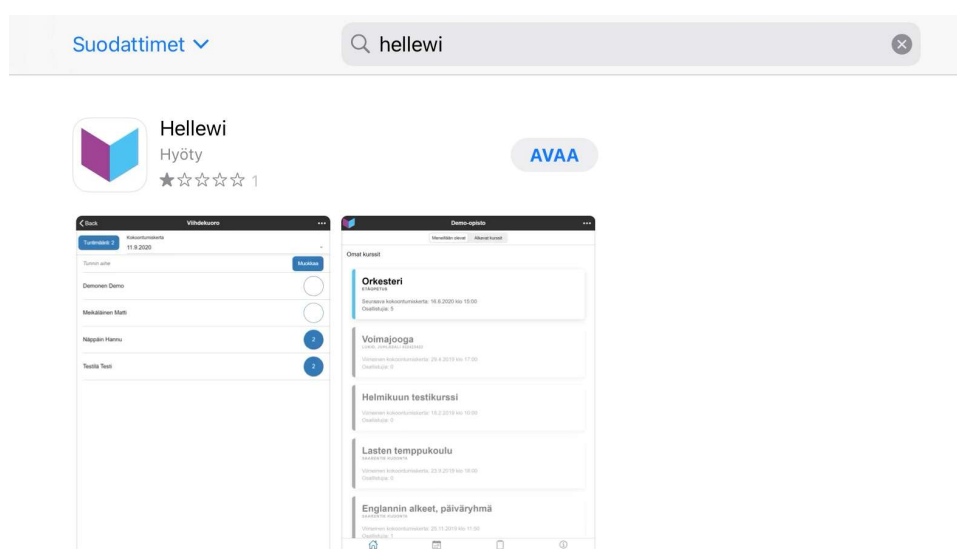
Suodattimet

hellewi

Hellewi
Hyöty
1

AVAA

Back
Viihdekuoro

Tuntimäärä: 2
Kokoontumiskerta
11.8.2020

Tunnin aihe
Muokkaa

Demonen Demo

Meikäläinen Matti

Näppäin Hannu
2

Testiä Testi
2

Demo-opisto

Meneillään olevat
Alkavat kurssit

Omat kurssit

Orkesteri
ETÄOPETUS
Seuraava kokoontumiskerta: 16.6.2020 klo 15:00
Osallistujia: 5

Voimajooga
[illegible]
Viimeinen kokoontumiskerta: 29.4.2019 klo 17:00
Osallistujia: 0

Helmikuun testikurssi
Viimeinen kokoontumiskerta: 15.2.2019 klo 15:00
Osallistujia: 0

Lasten temppukoulu
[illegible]
Viimeinen kokoontumiskerta: 23.5.2019 klo 18:00
Osallistujia: 0

Englannin alkeet, päiväryhmä
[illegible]
Viimeinen kokoontumiskerta: 20.11.2019 klo 11:00
Osallistujia: 1